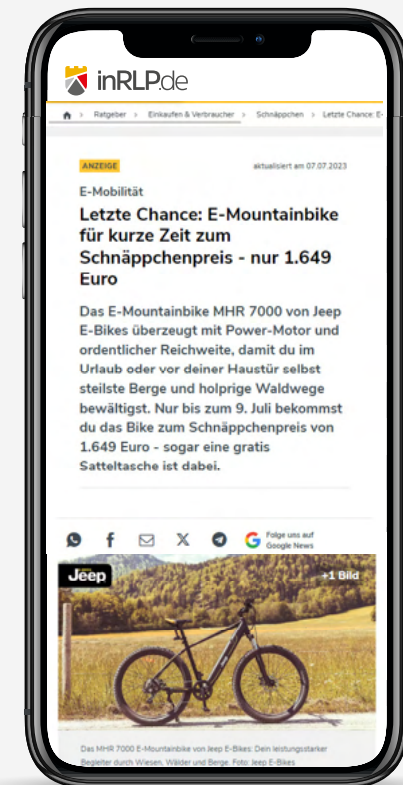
inRLP.de

Ratgeber > Einkaufen & Verbraucher > Schnäppchen > Letzte Chance: E-

ANZEIGE

aktualisiert am 07.07.2023

E-Mobilität

Letzte Chance: E-Mountainbike für kurze Zeit zum Schnäppchenpreis - nur 1.649 Euro

Das E-Mountainbike MHR 7000 von Jeep E-Bikes überzeugt mit Power-Motor und ordentlicher Reichweite, damit du im Urlaub oder vor deiner Haustür selbst steilste Berge und holprige Waldwege bewältigst. Nur bis zum 9. Juli bekommst du das Bike zum Schnäppchenpreis von 1.649 Euro - sogar eine gratis Satteltasche ist dabei.

Folge uns auf Google News

Jeep

+1 Bild

Das MHR 7000 E-Mountainbike von Jeep E-Bikes: Dein leistungsstarker Begleiter durch Wiesen, Wälder und Berge. Foto: Jeep E-Bikes